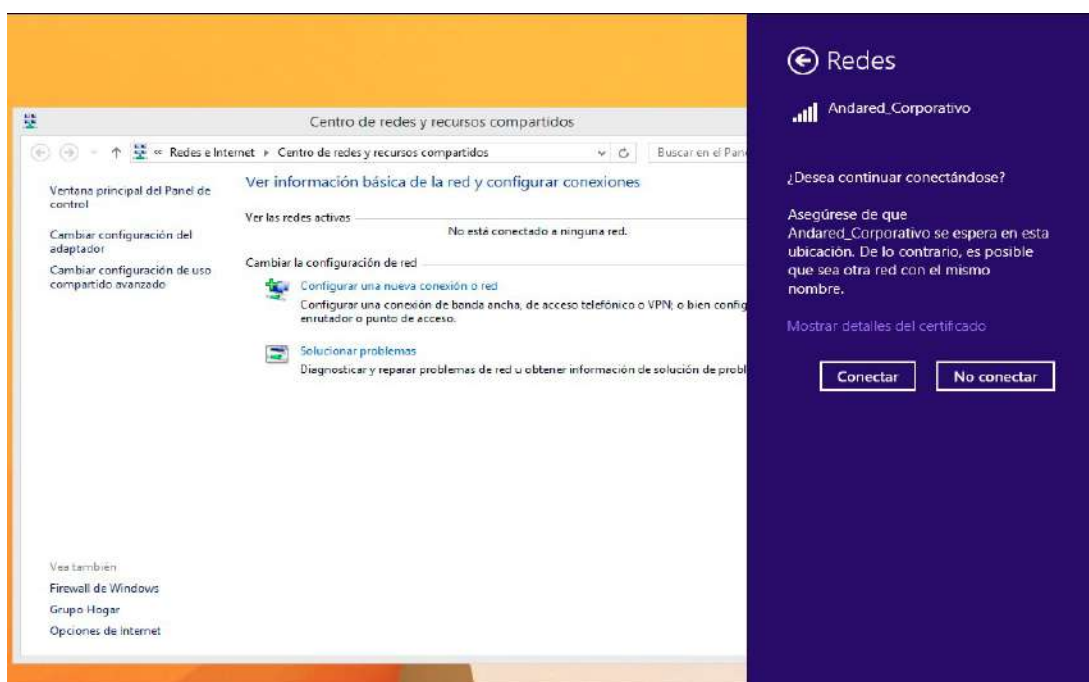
Centro de redes y recursos compartidos

« Redes e Internet ▸ Centro de redes y recursos compartidos

Buscar en el Pane

Ventana principal del Panel de control

Cambiar configuración del adaptador

Cambiar configuración de uso compartido avanzado

Ver información básica de la red y configurar conexiones

Ver las redes activas

No está conectado a ninguna red.

Cambiar la configuración de red

Configurar una nueva conexión o red

Configurar una conexión de banda ancha, de acceso telefónico o VPN; o bien config enrutador o punto de acceso.

Solucionar problemas

Diagnosticar y reparar problemas de red u obtener información de solución de probl

Vea también

Firewall de Windows

Grupo Hogar

Opciones de Internet

Redes

Andared_Corporativo

¿Desea continuar conectándose?

Asegúrese de que Andared_Corporativo se espera en esta ubicación. De lo contrario, es posible que sea otra red con el mismo nombre.

Mostrar detalles del certificado

Conectar

No conectar